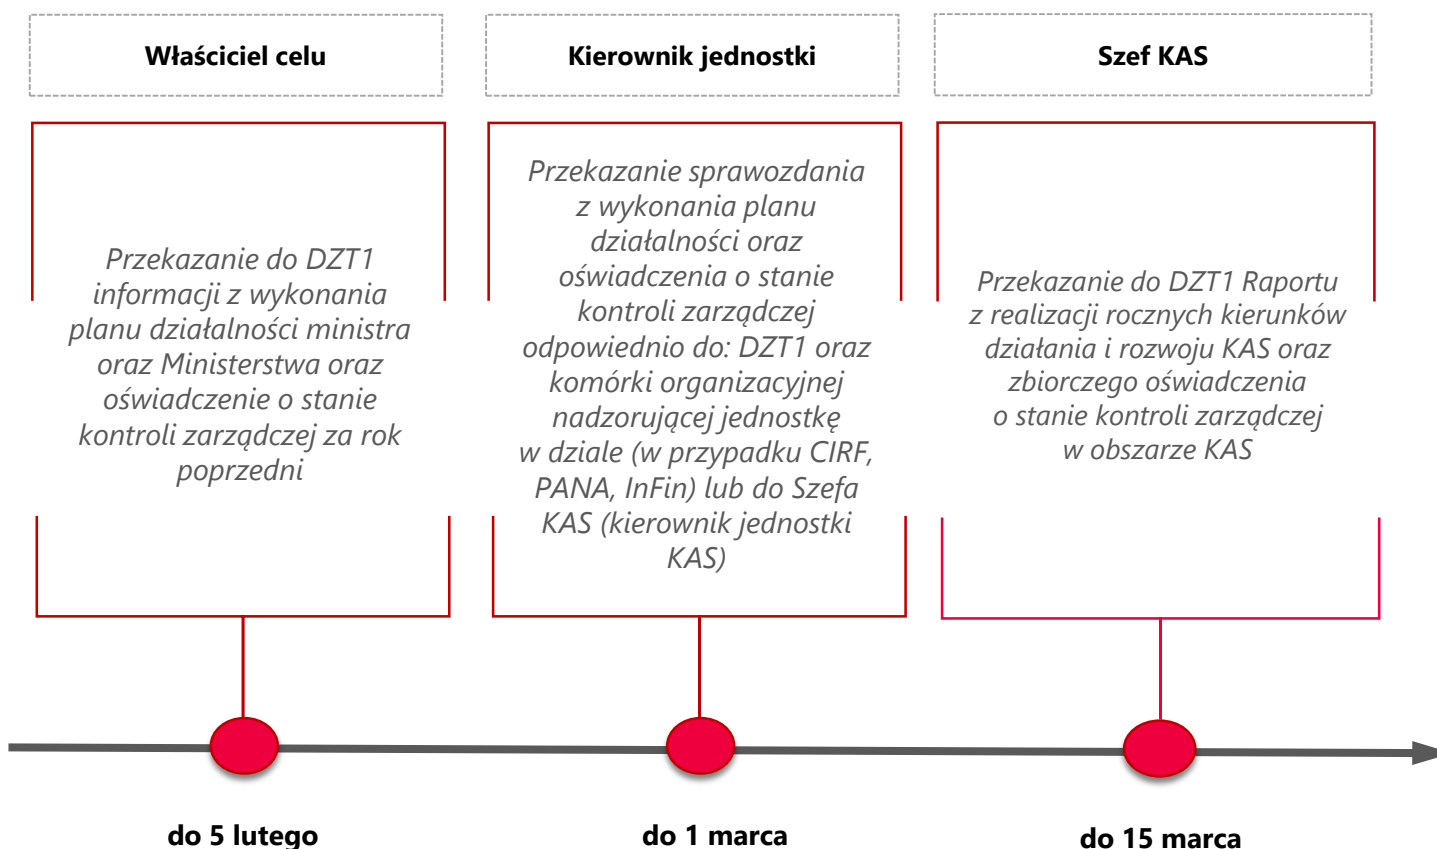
Właściciel celu

Kierownik jednostki

Szef KAS

Przekazanie do DZT1 informacji z wykonania planu działalności ministra oraz Ministerstwa oraz oświadczenie o stanie kontroli zarządczej za rok poprzedni

Przekazanie sprawozdania z wykonania planu działalności oraz oświadczenia o stanie kontroli zarządczej odpowiednio do: DZT1 oraz komórki organizacyjnej nadzorującej jednostkę w dziale (w przypadku CIRF, PANA, InFin) lub do Szefa KAS (kierownik jednostki KAS)

Przekazanie do DZT1 Raportu z realizacji rocznych kierunków działania i rozwoju KAS oraz zbiorczego oświadczenia o stanie kontroli zarządczej w obszarze KAS

do 5 lutego

do 1 marca

do 15 marca